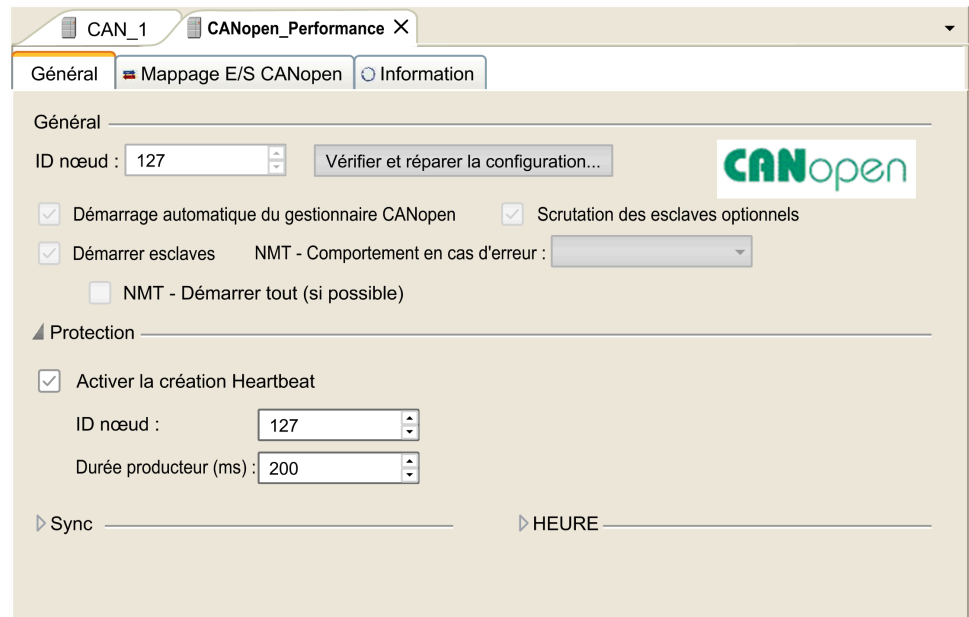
CAN_1 CANopen_Performance ×

Général Mappage E/S CANopen Information

Général

ID nœud : 127

Vérifier et réparer la configuration...

CANopen

Démarrage automatique du gestionnaire CANopen

Scrutation des esclaves optionnels

Démarrer esclaves

NMT - Comportement en cas d'erreur :

NMT - Démarrer tout (si possible)

Protection

Activer la création Heartbeat

ID nœud : 127

Durée producteur (ms) : 200

Sync

HEURE